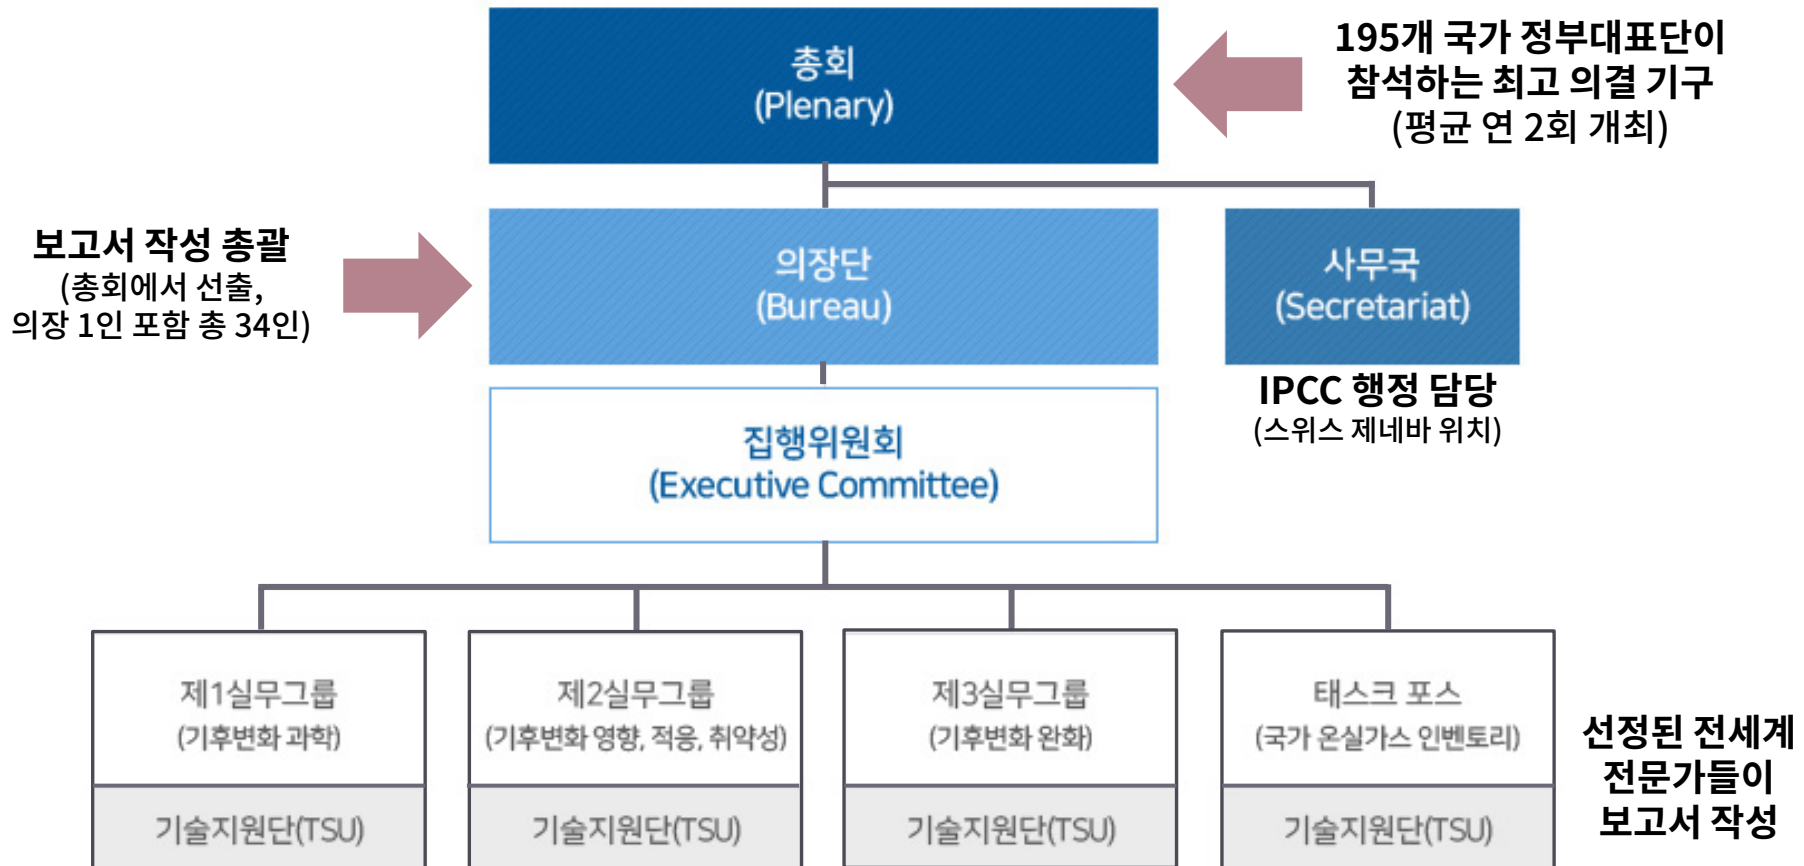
총회
(Plenary)

195개 국가 정부대표단이 참석하는 최고 의결 기구
(평균 연 2회 개최)

보고서 작성 총괄
(총회에서 선출, 의장 1인 포함 총 34인)

의장단
(Bureau)

사무국
(Secretariat)

IPCC 행정 담당
(스위스 제네바 위치)

집행위원회
(Executive Committee)

제1실무그룹
(기후변화 과학)
기술지원단(TSU)

제2실무그룹
(기후변화 영향, 적응, 취약성)
기술지원단(TSU)

제3실무그룹
(기후변화 완화)
기술지원단(TSU)

태스크 포스
(국가 온실가스 인벤토리)
기술지원단(TSU)

선정된 전세계 전문가들이 보고서 작성